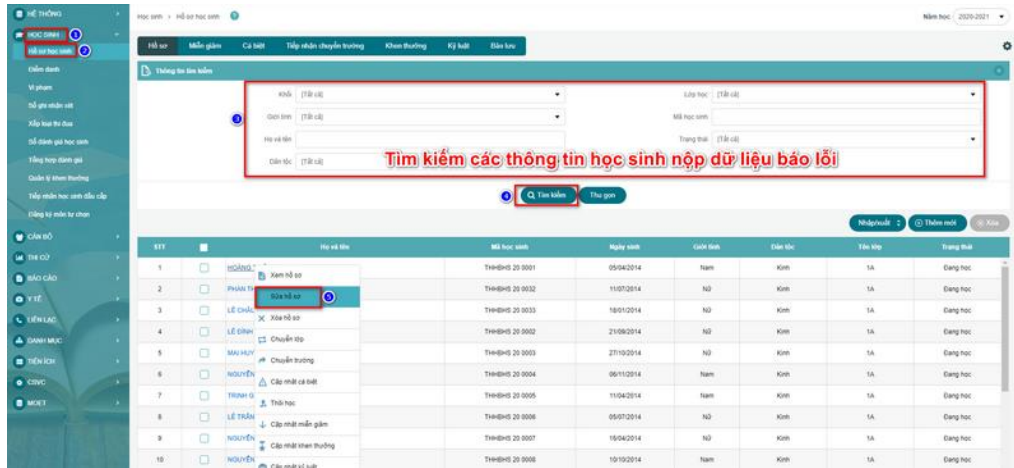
HỆ THỐNG
HỌC SINH 1
Hồ sơ học sinh 2
Điểm danh
Vi phạm
Sổ ghi nhận xét
Xếp loại thi đua
Sổ đánh giá học sinh
Tổng hợp đánh giá
Quản lý khen thưởng
Tiếp nhận học sinh đầu cấp
Đăng ký môn tự chọn
CÁN BỘ
THI CỬ
BÁO CÁO
Y TẾ
LIÊN LẠC
DANH MỤC
TIỆN ÍCH
CSVC
MOET

Học sinh > Hồ sơ học sinh
Năm học 2020-2021

Hồ sơ | Miễn giảm | Cá biệt | Tiếp nhận chuyển trường | Khen thưởng | Kỷ luật | Bảo lưu

Thông tin tìm kiếm

3
Khối [Tất cả]
Giới tính [Tất cả]
Họ và tên
Dân tộc [Tất cả]
Lớp học [Tất cả]
Mã học sinh
Trạng thái [Tất cả]

Tìm kiếm các thông tin học sinh nộp dữ liệu báo lỗi

4 Tìm kiếm | Thu gọn

Nhập/xuất | Thêm mới | Xóa

| STT | | Họ và tên | Mã học sinh | Ngày sinh | Giới tính | Dân tộc | Tên lớp | Trạng thái |
|---|---|---|---|---|---|---|---|---|
| 1 | | HOÀNG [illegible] | THHBHS 20 0001 | 05/04/2014 | Nam | Kinh | 1A | Đang học |
| 2 | | PHAN TH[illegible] | THHBHS 20 0032 | 11/07/2014 | Nữ | Kinh | 1A | Đang học |
| 3 | | LÊ CHÂ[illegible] | THHBHS 20 0033 | 18/01/2014 | Nữ | Kinh | 1A | Đang học |
| 4 | | LÊ ĐÌNH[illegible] | THHBHS 20 0002 | 21/09/2014 | Nữ | Kinh | 1A | Đang học |
| 5 | | MAI HUY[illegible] | THHBHS 20 0003 | 27/10/2014 | Nữ | Kinh | 1A | Đang học |
| 6 | | NGUYỄN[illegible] | THHBHS 20 0004 | 06/11/2014 | Nam | Kinh | 1A | Đang học |
| 7 | | TRỊNH G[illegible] | THHBHS 20 0005 | 11/04/2014 | Nam | Kinh | 1A | Đang học |
| 8 | | LÊ TRẦN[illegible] | THHBHS 20 0006 | 05/07/2014 | Nữ | Kinh | 1A | Đang học |
| 9 | | NGUYỄN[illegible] | THHBHS 20 0007 | 15/04/2014 | Nữ | Kinh | 1A | Đang học |
| 10 | | NGUYỄN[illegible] | THHBHS 20 0008 | 10/10/2014 | Nam | Kinh | 1A | Đang học |

Xem hồ sơ
Sửa hồ sơ 5
Xóa hồ sơ
Chuyển lớp
Chuyển trường
Cập nhật cá biệt
Thôi học
Cập nhật miễn giảm
Cập nhật khen thưởng
Cập nhật kỷ luật